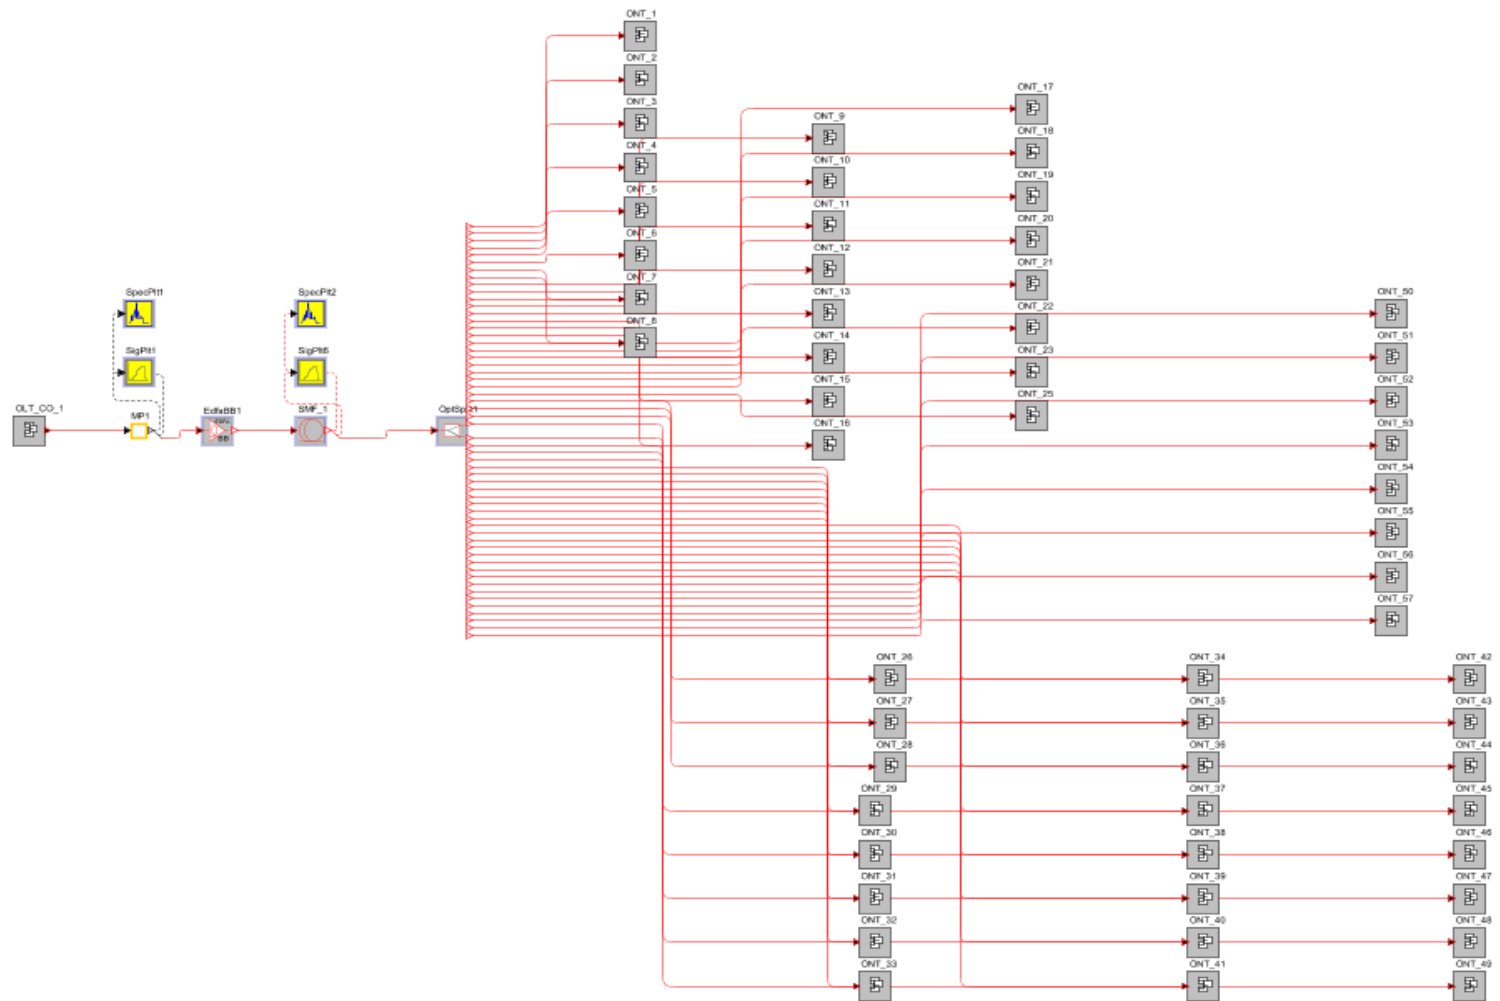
ONT_1
ONT_2
ONT_3
ONT_4
ONT_5
ONT_6
ONT_7
ONT_8
ONT_9
ONT_10
ONT_11
ONT_12
ONT_13
ONT_14
ONT_15
ONT_16
ONT_17
ONT_18
ONT_19
ONT_20
ONT_21
ONT_22
ONT_23
ONT_25
SpecPlt1
SigPlt1
SpecPlt2
SigPlt6
OLT_CO_1
MP1
EdfaBB1
SMF_1
OptSp_1
ONT_50
ONT_51
ONT_52
ONT_53
ONT_54
ONT_55
ONT_56
ONT_57
ONT_26
ONT_27
ONT_28
ONT_29
ONT_30
ONT_31
ONT_32
ONT_33
ONT_34
ONT_35
ONT_36
ONT_37
ONT_38
ONT_39
ONT_40
ONT_41
ONT_42
ONT_43
ONT_44
ONT_45
ONT_46
ONT_47
ONT_48
ONT_49